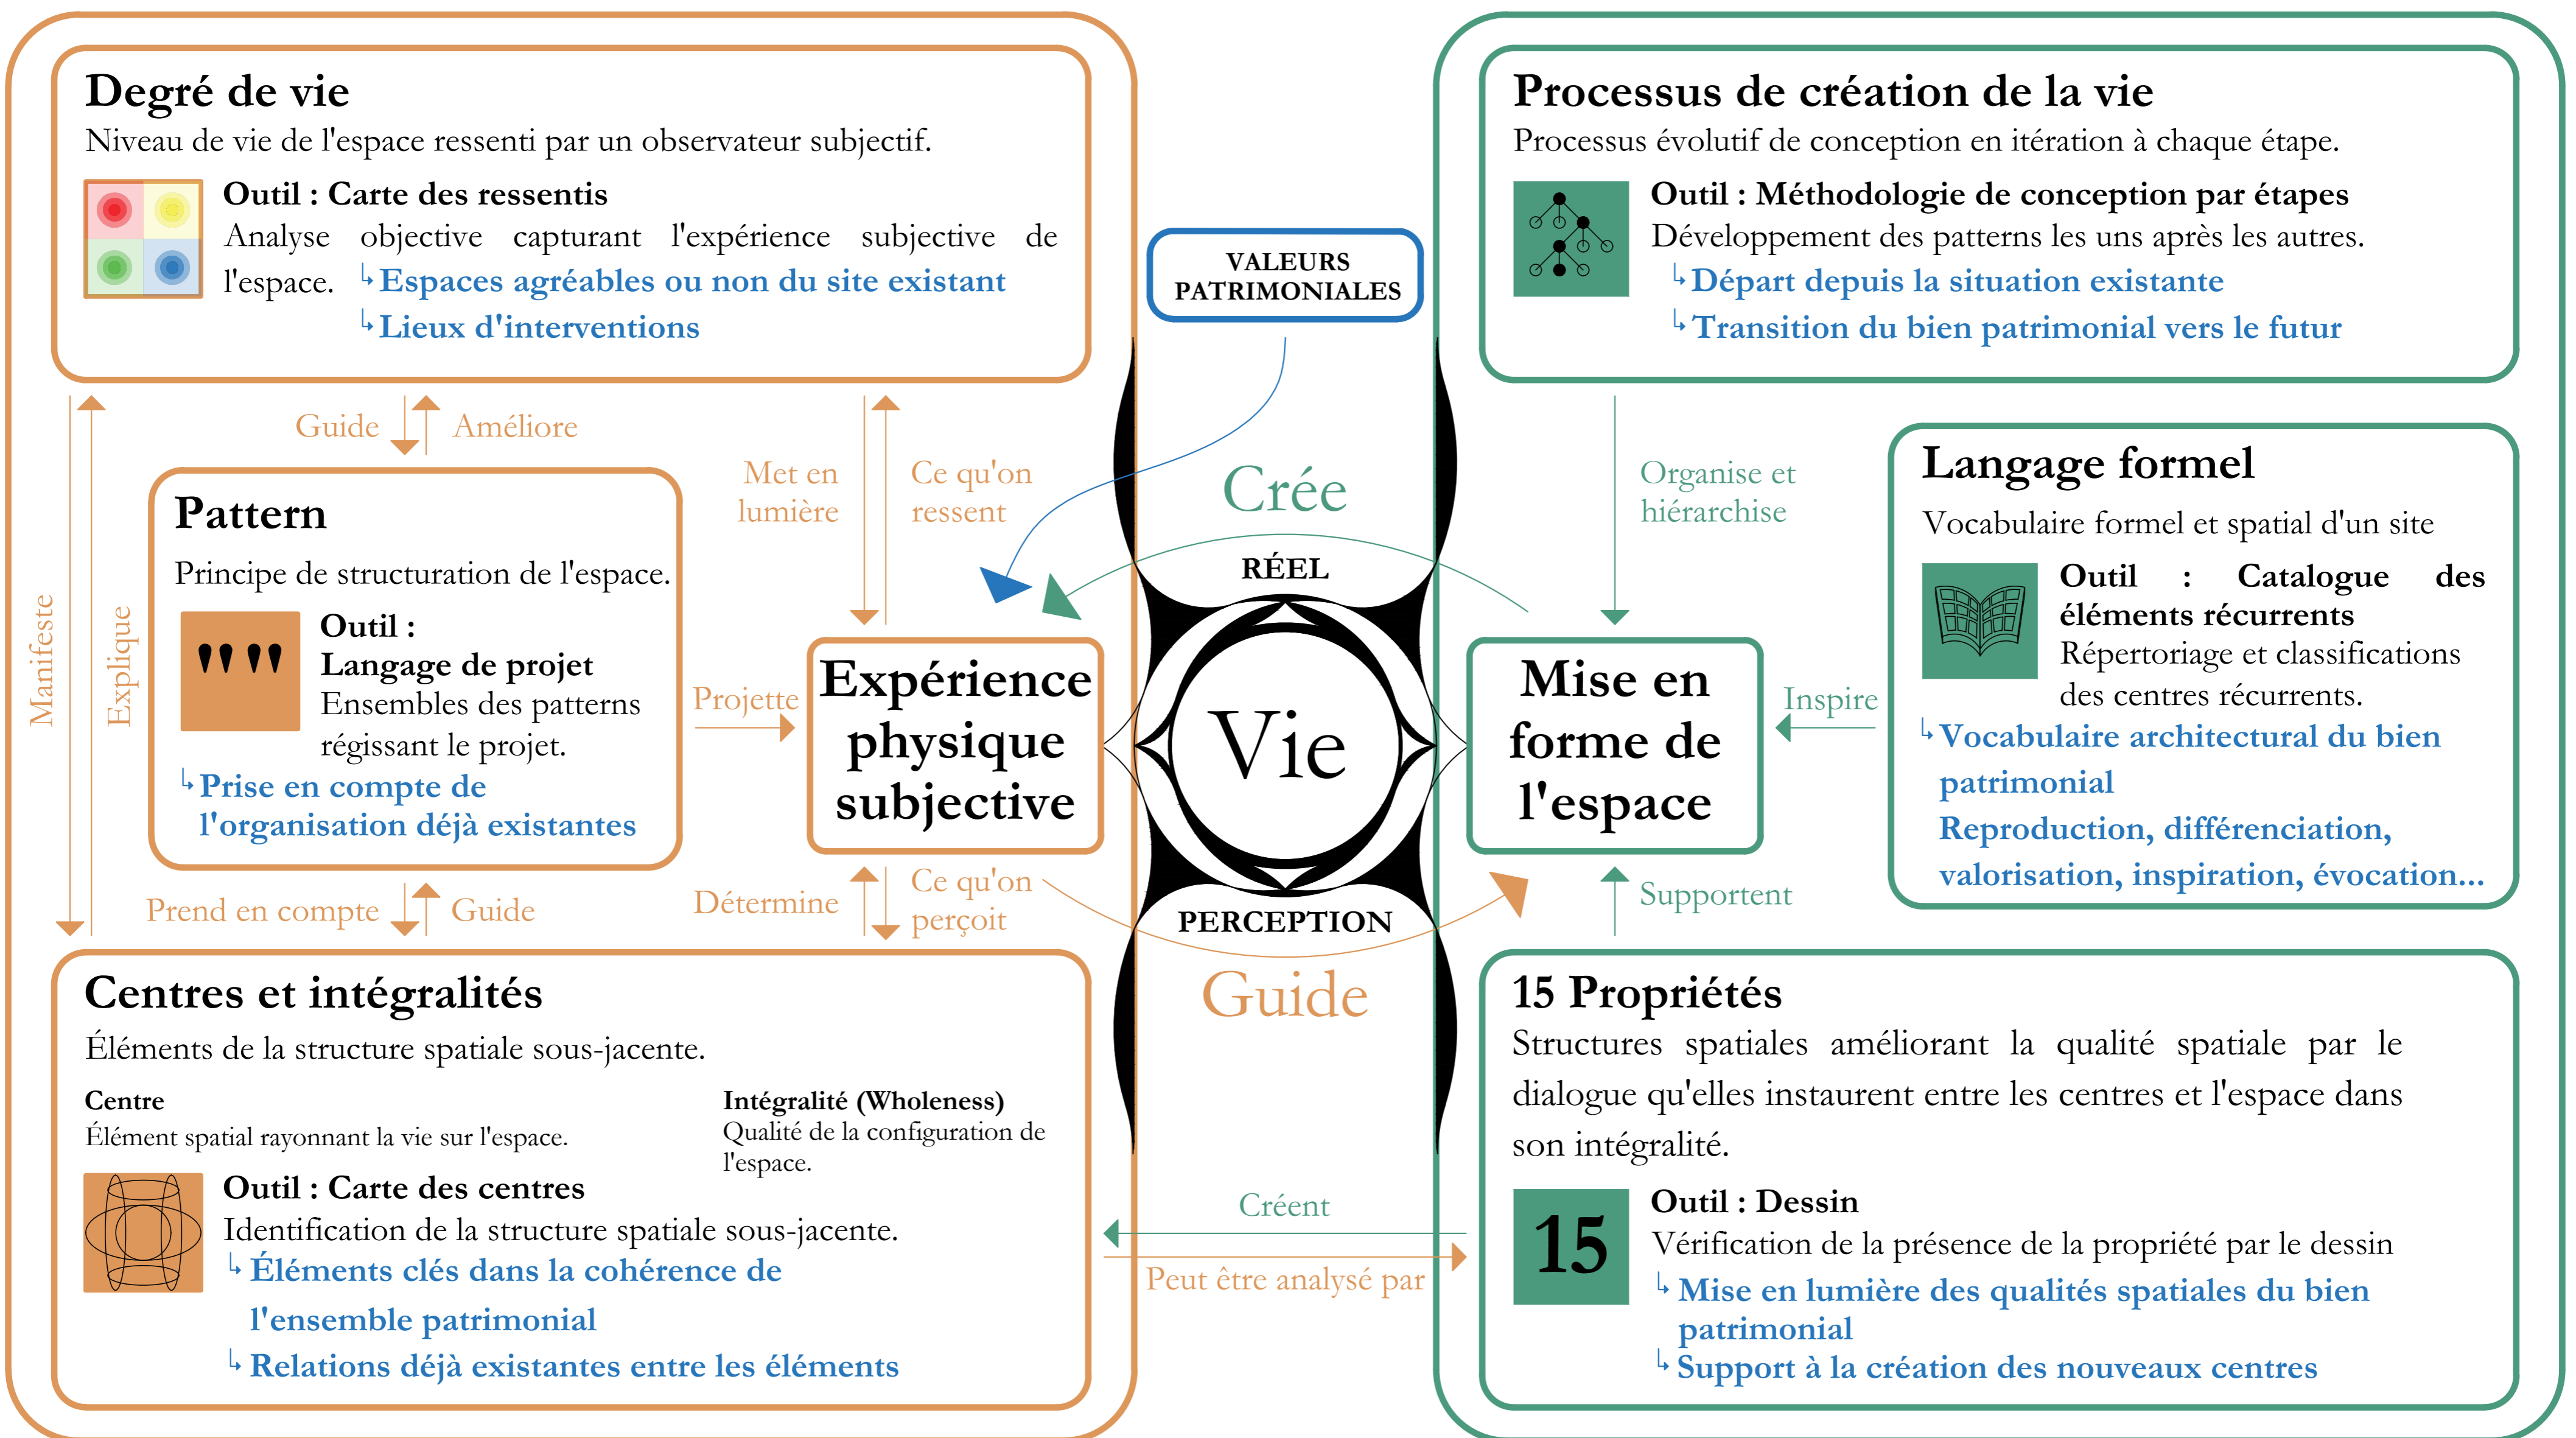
Degré de vie
Niveau de vie de l'espace ressenti par un observateur subjectif.

Outil : Carte des ressentis
Analyse objective capturant l'expérience subjective de l'espace.
↳ Espaces agréables ou non du site existant
↳ Lieux d'interventions

VALEURS PATRIMONIALES

Processus de création de la vie
Processus évolutif de conception en itération à chaque étape.

Outil : Méthodologie de conception par étapes
Développement des patterns les uns après les autres.
↳ Départ depuis la situation existante
↳ Transition du bien patrimonial vers le futur

Guide Améliore

Met en lumière

Ce qu'on ressent

Crée

Organise et hiérarchise

Manifeste

Explique

Pattern
Principe de structuration de l'espace.

Outil :
Langage de projet
Ensembles des patterns régissant le projet.
↳ Prise en compte de l'organisation déjà existantes

Projette

Expérience physique subjective

RÉEL

Vie

PERCEPTION

Mise en forme de l'espace

Inspire

Langage formel
Vocabulaire formel et spatial d'un site

Outil : Catalogue des éléments récurrents
Répertoriage et classifications des centres récurrents.
↳ Vocabulaire architectural du bien patrimonial
Reproduction, différenciation, valorisation, inspiration, évocation...

Prend en compte Guide

Détermine

Ce qu'on perçoit

Supportent

Guide

Centres et intégralités
Éléments de la structure spatiale sous-jacente.

Centre
Élément spatial rayonnant la vie sur l'espace.

Intégralité (Wholeness)
Qualité de la configuration de l'espace.

Outil : Carte des centres
Identification de la structure spatiale sous-jacente.
↳ Éléments clés dans la cohérence de l'ensemble patrimonial
↳ Relations déjà existantes entre les éléments

Créent

Peut être analysé par

15 Propriétés
Structures spatiales améliorant la qualité spatiale par le dialogue qu'elles instaurent entre les centres et l'espace dans son intégralité.

15

Outil : Dessin
Vérification de la présence de la propriété par le dessin
↳ Mise en lumière des qualités spatiales du bien patrimonial
↳ Support à la création des nouveaux centres